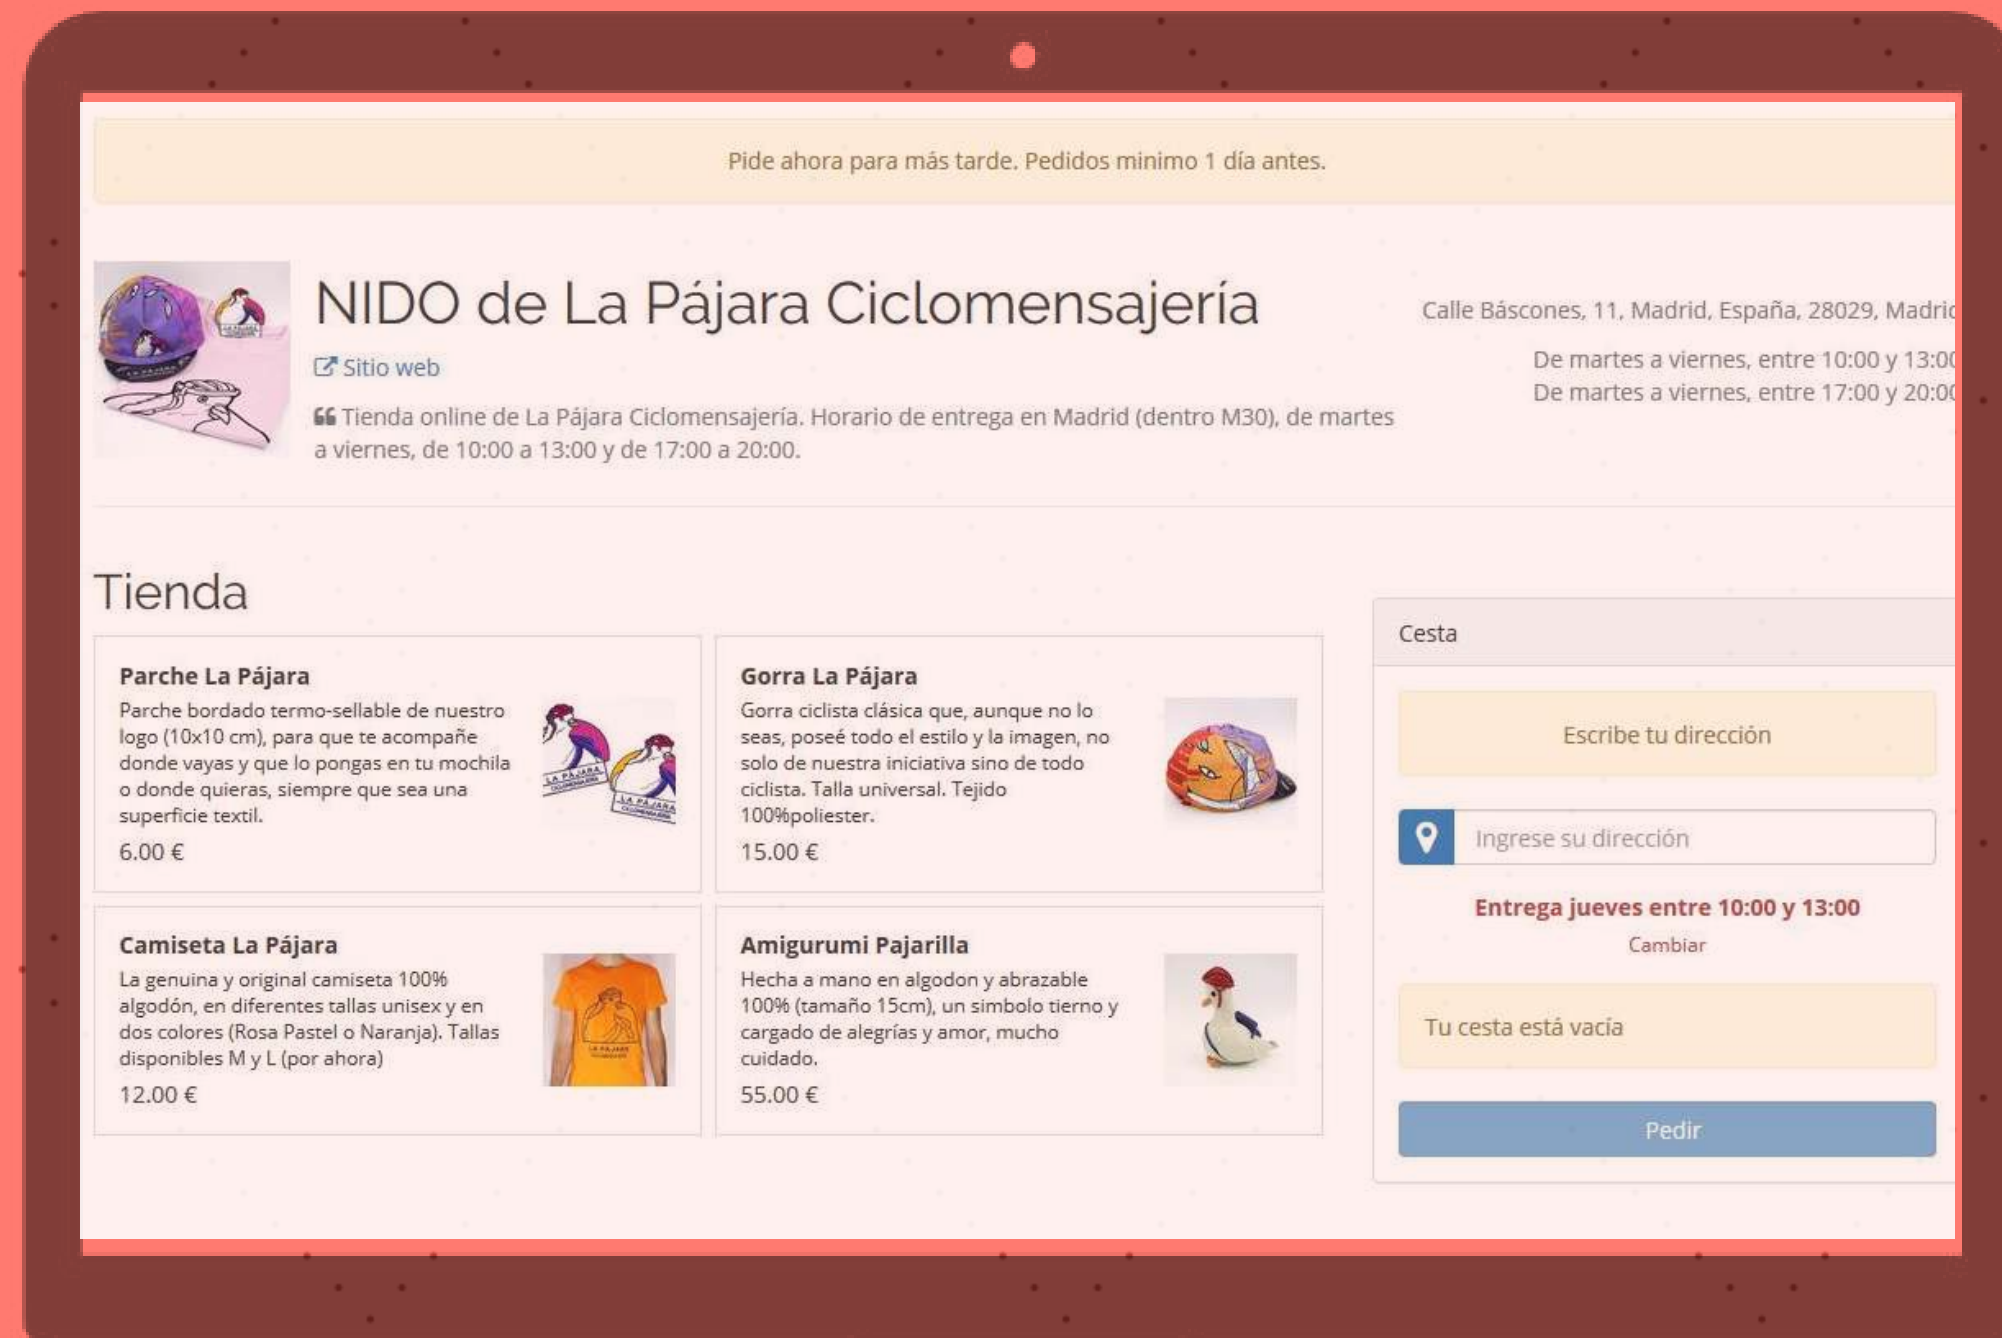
Pide ahora para más tarde. Pedidos minimo 1 día antes.

NIDO de La Pájara Ciclomensajería

Sitio web

Tienda online de La Pájara Ciclomensajería. Horario de entrega en Madrid (dentro M30), de martes a viernes, de 10:00 a 13:00 y de 17:00 a 20:00.

Calle Báscones, 11, Madrid, España, 28029, Madri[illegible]

De martes a viernes, entre 10:00 y 13:0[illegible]
De martes a viernes, entre 17:00 y 20:0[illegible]

Tienda

Parche La Pájara
Parche bordado termo-sellable de nuestro logo (10x10 cm), para que te acompañe donde vayas y que lo pongas en tu mochila o donde quieras, siempre que sea una superficie textil.
6.00 €

Gorra La Pájara
Gorra ciclista clásica que, aunque no lo seas, poseé todo el estilo y la imagen, no solo de nuestra iniciativa sino de todo ciclista. Talla universal. Tejido 100%poliester.
15.00 €

Camiseta La Pájara
La genuina y original camiseta 100% algodón, en diferentes tallas unisex y en dos colores (Rosa Pastel o Naranja). Tallas disponibles M y L (por ahora)
12.00 €

Amigurumi Pajarilla
Hecha a mano en algodon y abrazable 100% (tamaño 15cm), un simbolo tierno y cargado de alegrías y amor, mucho cuidado.
55.00 €

Cesta

Escribe tu dirección

Ingrese su dirección

Entrega jueves entre 10:00 y 13:00
Cambiar

Tu cesta está vacía

Pedir